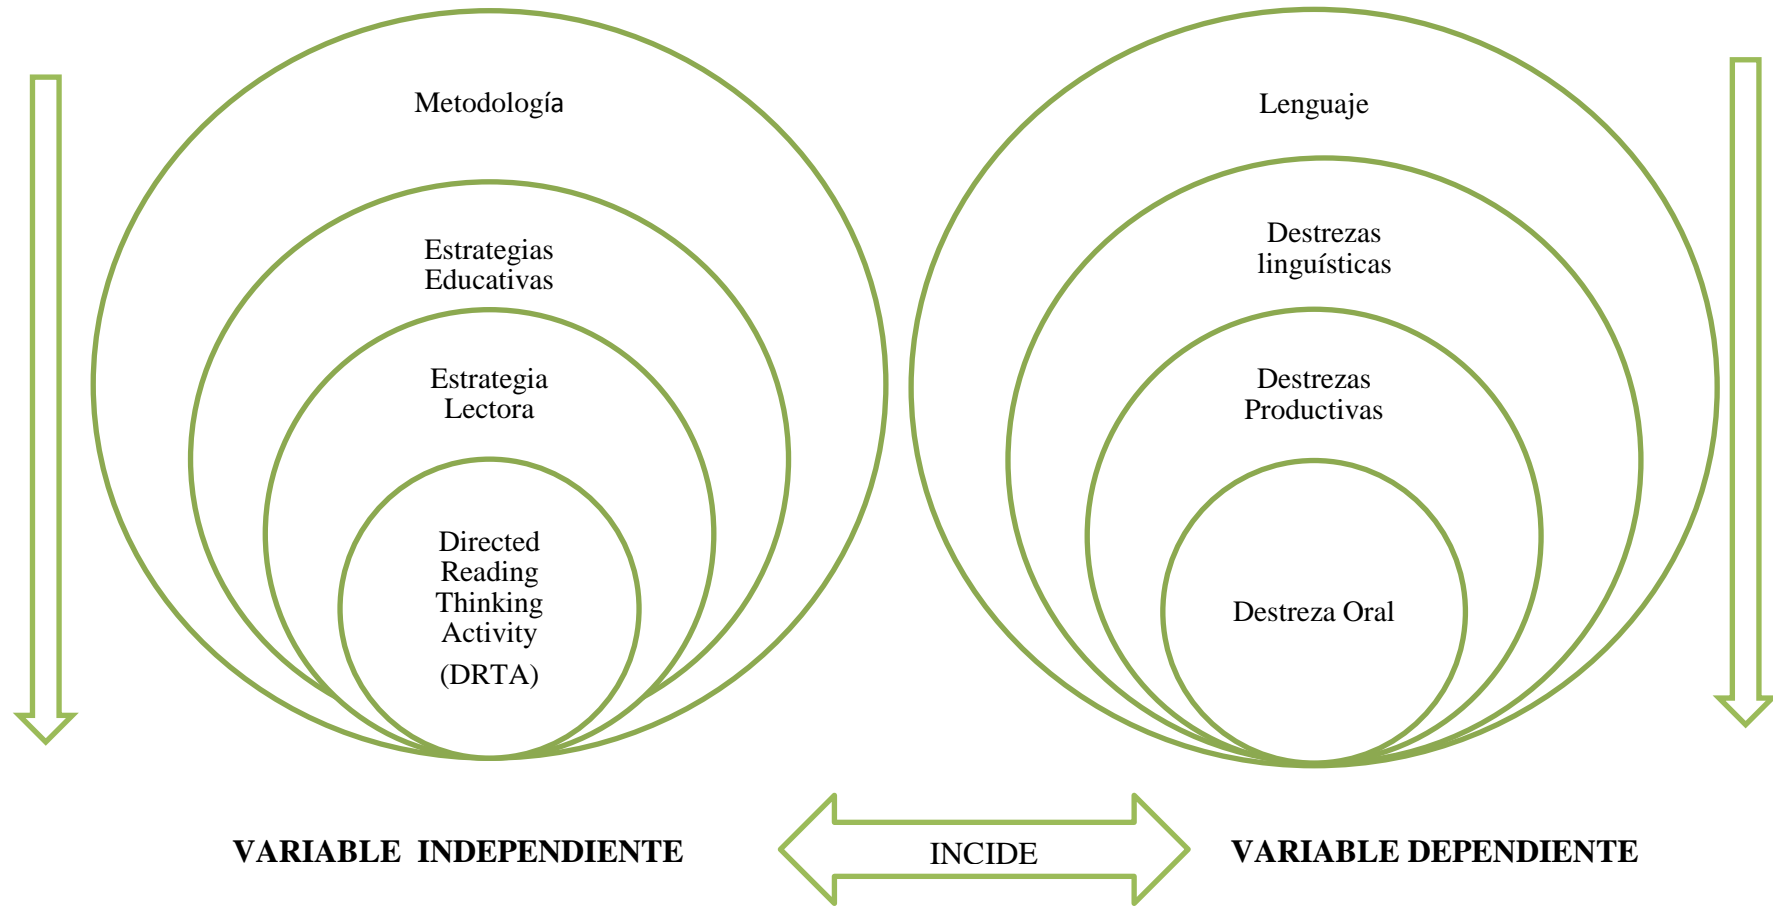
Metodología

Estrategias Educativas

Estrategia Lectora

Directed Reading Thinking Activity (DRTA)

Lenguaje

Destrezas linguísticas

Destrezas Productivas

Destreza Oral

VARIABLE INDEPENDIENTE

INCIDE

VARIABLE DEPENDIENTE